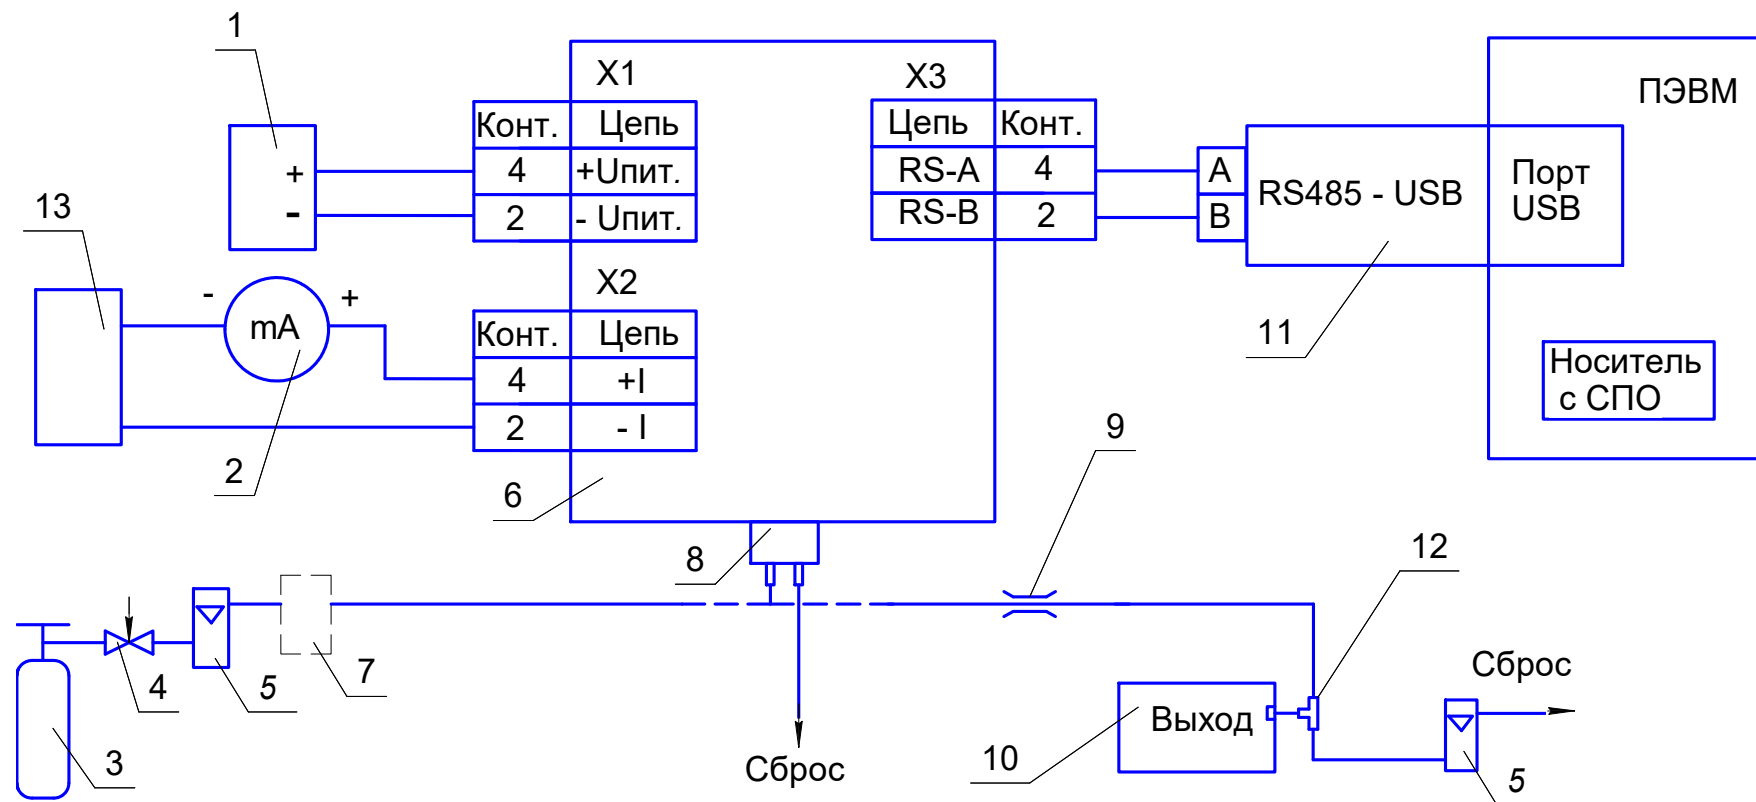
1

+
-

X1

| Конт. | Цепь |
|---|---|
| 4 | +Uпит. |
| 2 | - Uпит. |

X3

| Цепь | Конт. |
|---|---|
| RS-A | 4 |
| RS-B | 2 |

A
B
RS485 - USB

ПЭВМ

Порт USB

13

- mA +

X2

| Конт. | Цепь |
|---|---|
| 4 | +I |
| 2 | - I |

11

Носитель с СПО

2

6

9

8

12

7

4

5

3

Сброс

Выход

10

Сброс

5